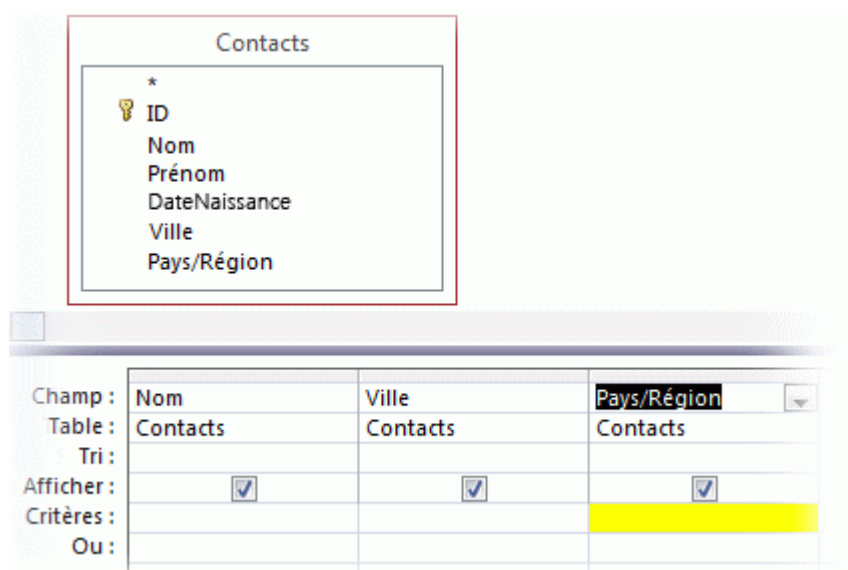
Contacts

*
ID
Nom
Prénom
DateNaissance
Ville
Pays/Région

| Champ : | Nom | Ville | Pays/Région |
|---|---|---|---|
| Table : | Contacts | Contacts | Contacts |
| Tri : | | | |
| Afficher : | ☑ | ☑ | ☑ |
| Critères : | | | |
| Ou : | | | |